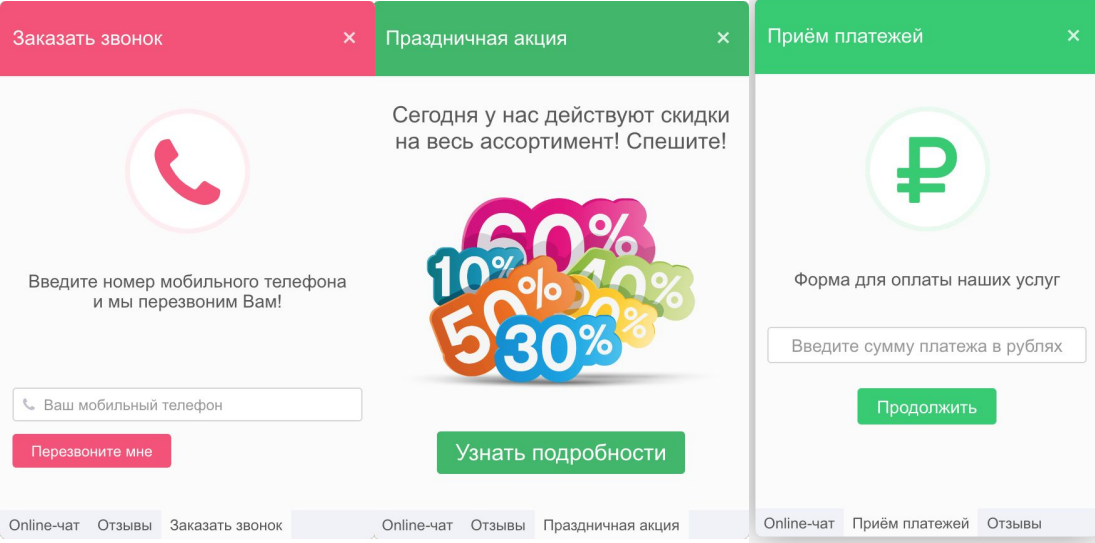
Заказать звонок ×

Введите номер мобильного телефона и мы перезвоним Вам!

Ваш мобильный телефон

Перезвоните мне

Online-чат Отзывы Заказать звонок

Праздничная акция ×

Сегодня у нас действуют скидки на весь ассортимент! Спешите!

60% 10% 40% 50% 20% 30%

Узнать подробности

Online-чат Отзывы Праздничная акция

Приём платежей ×

Форма для оплаты наших услуг

Введите сумму платежа в рублях

Продолжить

Online-чат Приём платежей Отзывы